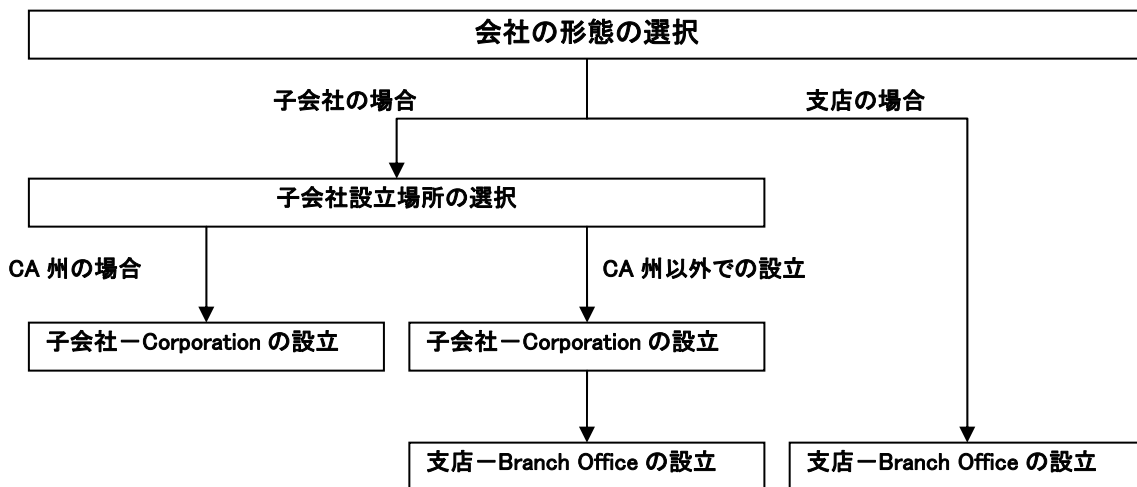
会社の形態の選択

子会社の場合

支店の場合

子会社設立場所の選択

CA 州の場合

CA 州以外での設立

子会社－Corporation の設立

子会社－Corporation の設立

支店－Branch Office の設立

支店－Branch Office の設立